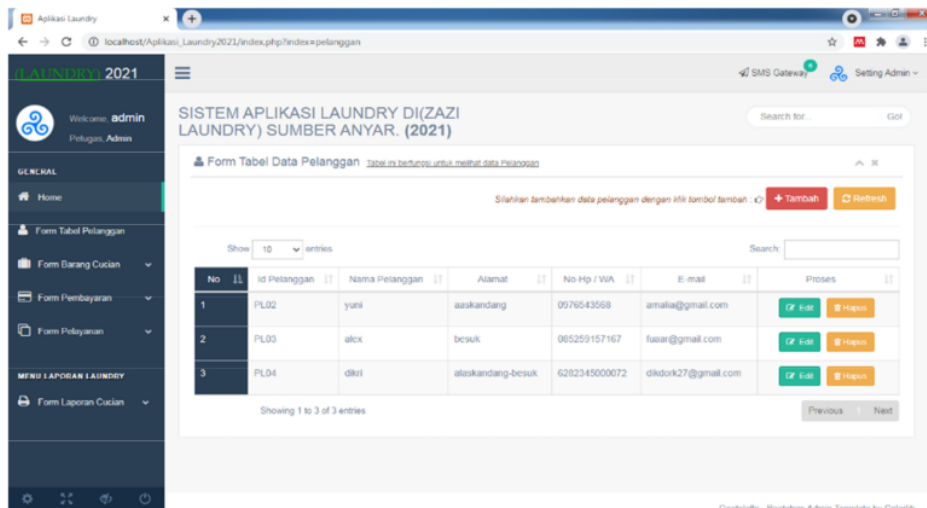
Aplikasi Laundry

localhost/Aplikasi_Laundry2021/index.php?index=pelanggan

(LAUNDRY) 2021

SMS Gateway

Setting Admin

Welcome, admin
Petugas, Admin

GENERAL

Home

Form Tabel Pelanggan

Form Barang Cucian

Form Pembayaran

Form Pelayanan

MENU LAPORAN LAUNDRY

Form Laporan Cucian

SISTEM APLIKASI LAUNDRY DI(ZAZI LAUNDRY) SUMBER ANYAR. (2021)

Search for... Go!

Form Tabel Data Pelanggan Tabel ini berfungsi untuk melihat data Pelanggan

Silahkan tambahkan data pelanggan dengan klik tombol tambah :

Tambah

Refresh

Show 10 entries

Search:

| No | Id Pelanggan | Nama Pelanggan | Alamat | No-Hp / WA | E-mail | Proses |
|---|---|---|---|---|---|---|
| 1 | PL02 | yuni | aaskandang | 0976543568 | amalia@gmail.com | Edit Hapus |
| 2 | PL03 | alex | besuk | 085259157167 | fuaar@gmail.com | Edit Hapus |
| 3 | PL04 | dikri | alaskandang-besuk | 6282345000072 | dikdork27@gmail.com | Edit Hapus |

Showing 1 to 3 of 3 entries

Previous Next